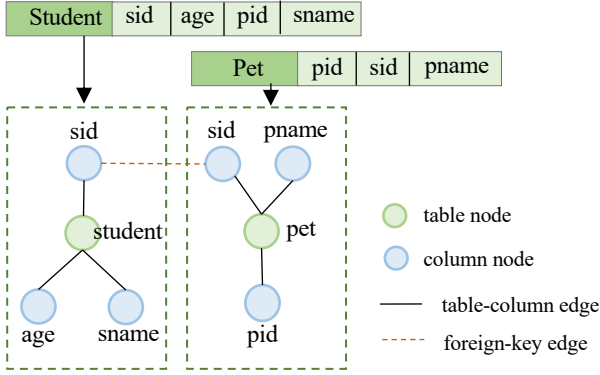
| Student | sid | age | pid | sname |
|---|---|---|---|---|

| Pet | pid | sid | pname |
|---|---|---|---|

sid

student

age

sname

sid

pname

pet

pid

table node

column node

table-column edge

foreign-key edge